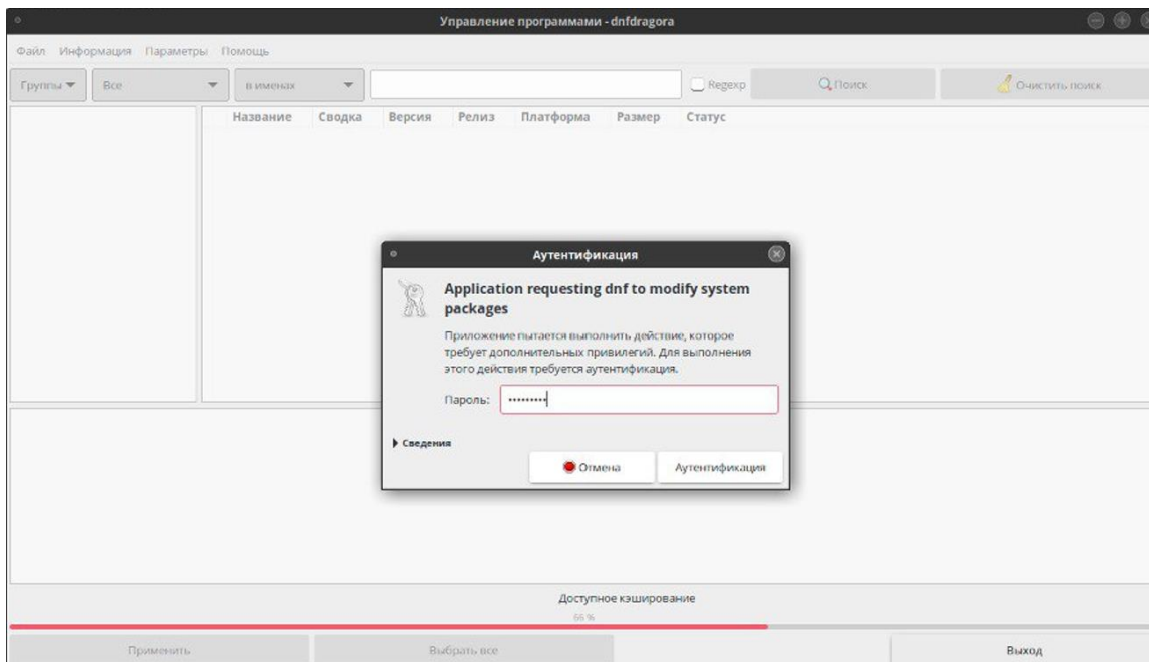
Управление программами - dnfdragora

Файл Информация Параметры Помощь

Группы ▾ Все ▾ в именах ▾ Regexp Поиск Очистить поиск

| Название | Сводка | Версия | Релиз | Платформа | Размер | Статус |
|---|---|---|---|---|---|---|

Аутентификация

Application requesting dnf to modify system packages

Приложение пытается выполнить действие, которое требует дополнительных привилегий. Для выполнения этого действия требуется аутентификация.

Пароль: •••••••••

▸ Сведения

Отмена Аутентификация

Доступное кэширование

66 %

Применить Выбрать все Выход